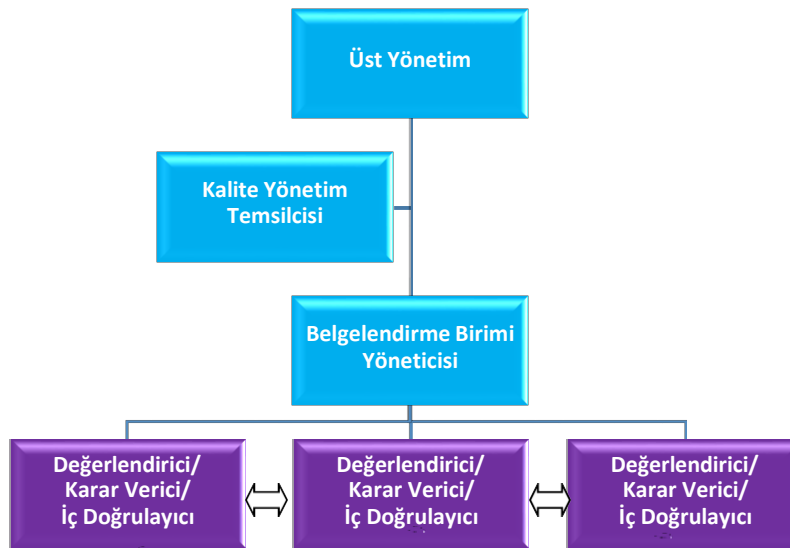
Üst Yönetim

Kalite Yönetim Temsilcisi

Belgelendirme Birimi Yöneticisi

Değerlendirici/ Karar Verici/ İç Doğrulayıcı

Değerlendirici/ Karar Verici/ İç Doğrulayıcı

Değerlendirici/ Karar Verici/ İç Doğrulayıcı